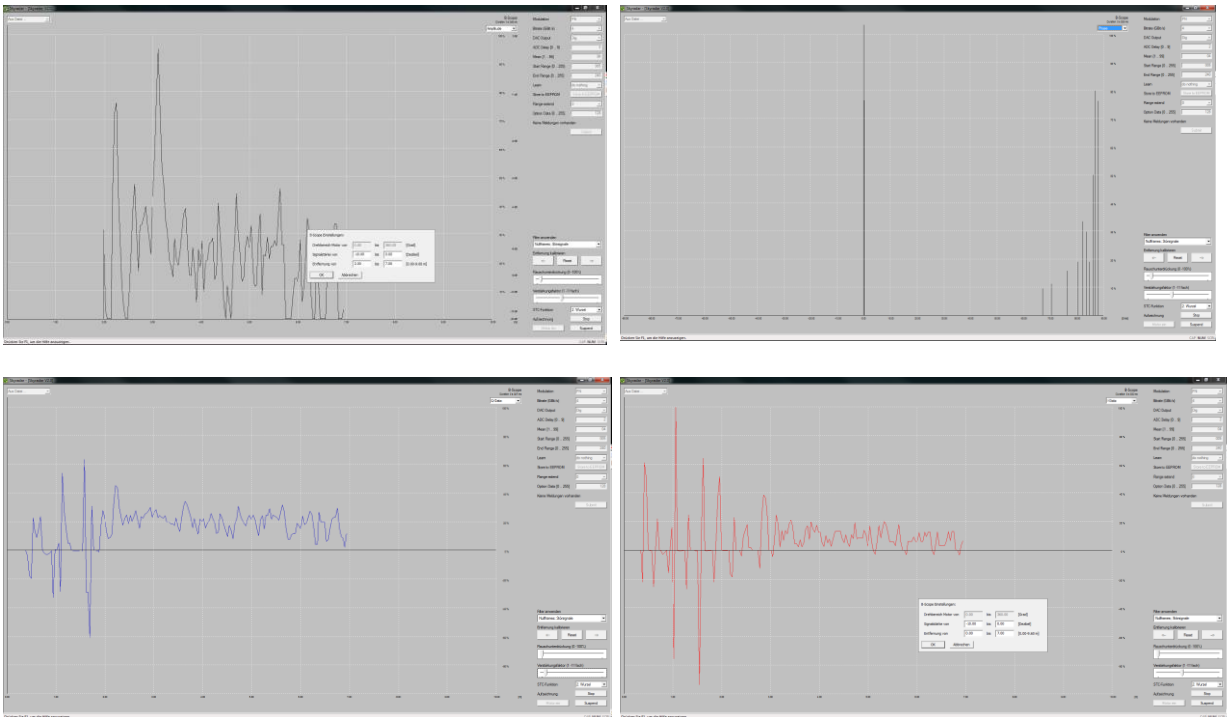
Modulation
Bitrate (GBit/s)
DAC Output
ADC Delay [0...8]
Mean [1...16]
Start Range [0...255]
End Range [0...255]
Laser
Store in EEPROM
Range extend
Option Data [0...255]
Keine Messungen vorhanden

B-Scope Einstellungen
Drehbereich Weiter von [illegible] bis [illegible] [Grad]
Signalstärke von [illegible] bis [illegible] [Dezibel]
Entfernung von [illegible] bis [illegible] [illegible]
OK Abbrechen

Filter anwenden
Entfernung kalibrieren
Reset
Rauschunterdrückung
Verstärkungsfaktor
Aufzeichnung
Stop
Suspend

Modulation
Bitrate (GBit/s)
DAC Output
ADC Delay [0...8]
Mean [1...16]
Start Range [0...255]
End Range [0...255]
Laser
Store in EEPROM
Range extend
Option Data [0...255]
Keine Messungen vorhanden
Filter anwenden
Entfernung kalibrieren
Reset
Rauschunterdrückung
Verstärkungsfaktor
Aufzeichnung
Stop
Suspend

Modulation
Bitrate (GBit/s)
DAC Output
ADC Delay [0...8]
Mean [1...16]
Start Range [0...255]
End Range [0...255]
Laser
Store in EEPROM
Range extend
Option Data [0...255]
Keine Messungen vorhanden
Filter anwenden
Entfernung kalibrieren
Reset
Rauschunterdrückung
Verstärkungsfaktor
Aufzeichnung
Stop
Suspend

B-Scope Einstellungen
Drehbereich Weiter von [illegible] bis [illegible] [Grad]
Signalstärke von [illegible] bis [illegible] [Dezibel]
Entfernung von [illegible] bis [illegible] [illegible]
OK Abbrechen

Modulation
Bitrate (GBit/s)
DAC Output
ADC Delay [0...8]
Mean [1...16]
Start Range [0...255]
End Range [0...255]
Laser
Store in EEPROM
Range extend
Option Data [0...255]
Keine Messungen vorhanden
Filter anwenden
Entfernung kalibrieren
Reset
Rauschunterdrückung
Verstärkungsfaktor
Aufzeichnung
Stop
Suspend